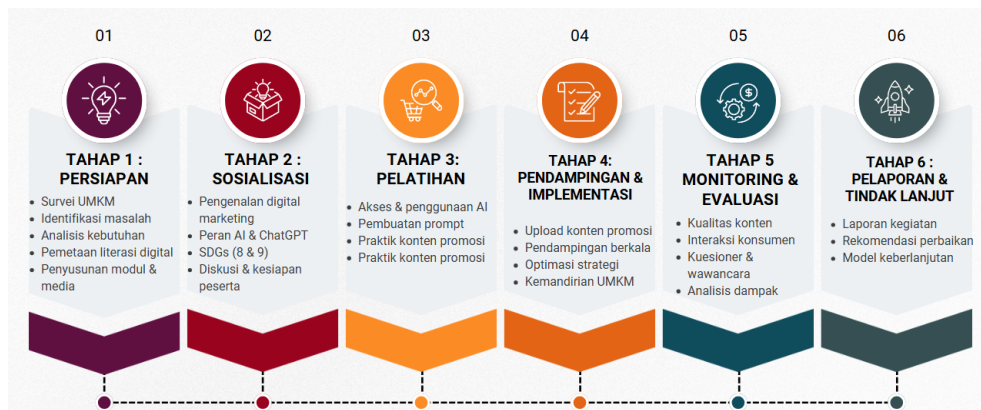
01

TAHAP 1 : PERSIAPAN

- Survei UMKM
- Identifikasi masalah
- Analisis kebutuhan
- Pemetaan literasi digital
- Penyusunan modul & media

02

TAHAP 2 : SOSIALISASI

- Pengenalan digital marketing
- Peran AI & ChatGPT
- SDGs (8 & 9)
- Diskusi & kesiapan peserta

03

TAHAP 3: PELATIHAN

- Akses & penggunaan AI
- Pembuatan prompt
- Praktik konten promosi
- Praktik konten promosi

04

TAHAP 4: PENDAMPINGAN & IMPLEMENTASI

- Upload konten promosi
- Pendampingan berkala
- Optimasi strategi
- Kemandirian UMKM

05

TAHAP 5 MONITORING & EVALUASI

- Kualitas konten
- Interaksi konsumen
- Kuesioner & wawancara
- Analisis dampak

06

TAHAP 6 : PELAPORAN & TINDAK LANJUT

- Laporan kegiatan
- Rekomendasi perbaikan
- Model keberlanjutan